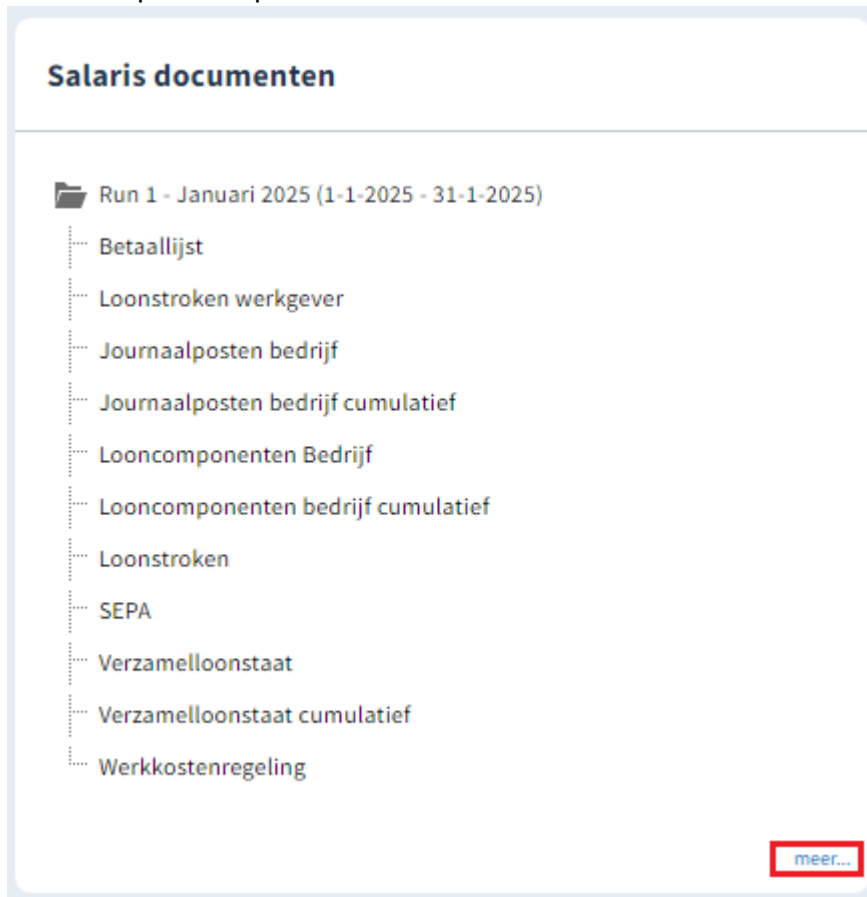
Salaris documenten

Run 1 - Januari 2025 (1-1-2025 - 31-1-2025)

Betaallijst

Loonstroken werkgever

Journaalposten bedrijf

Journaalposten bedrijf cumulatief

Looncomponenten Bedrijf

Looncomponenten bedrijf cumulatief

Loonstroken

SEPA

Verzamelloonstaat

Verzamelloonstaat cumulatief

Werkkostenregeling

meer...